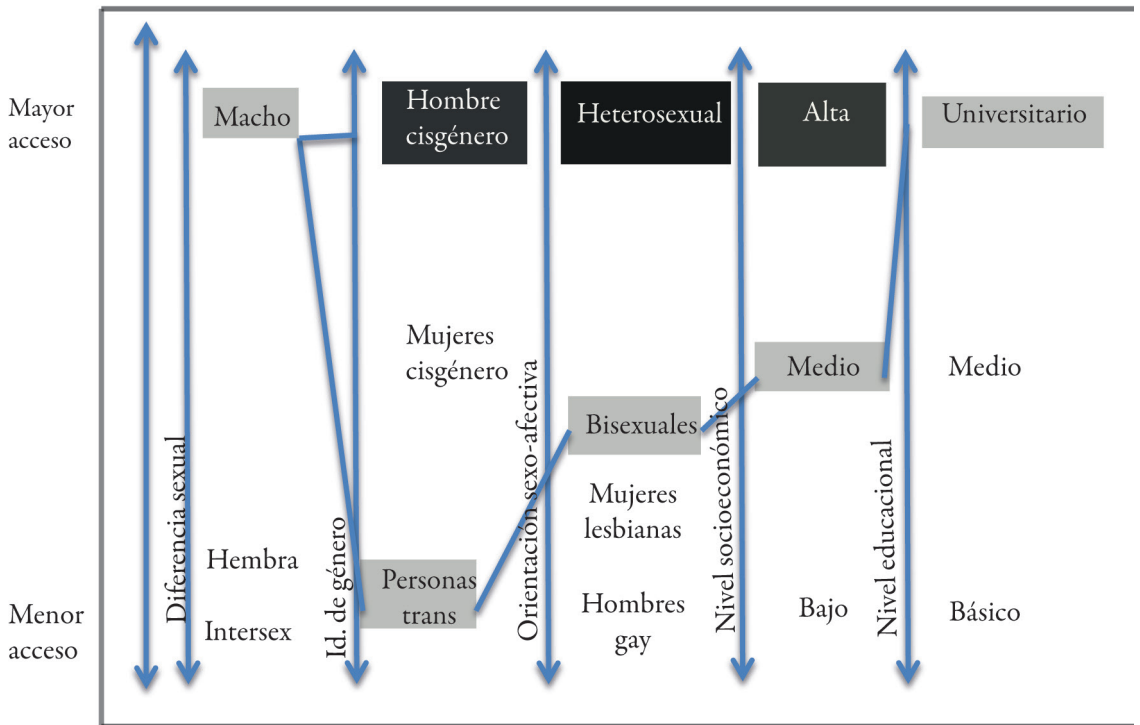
Mayor acceso

Menor acceso

Diferencia sexual

Macho

Hembra

Intersex

Id. de género

Hombre cisgénero

Mujeres cisgénero

Personas trans

Orientación sexo-afectiva

Heterosexual

Bisexuales

Mujeres lesbianas

Hombres gay

Nivel socioeconómico

Alta

Medio

Bajo

Nivel educacional

Universitario

Medio

Básico